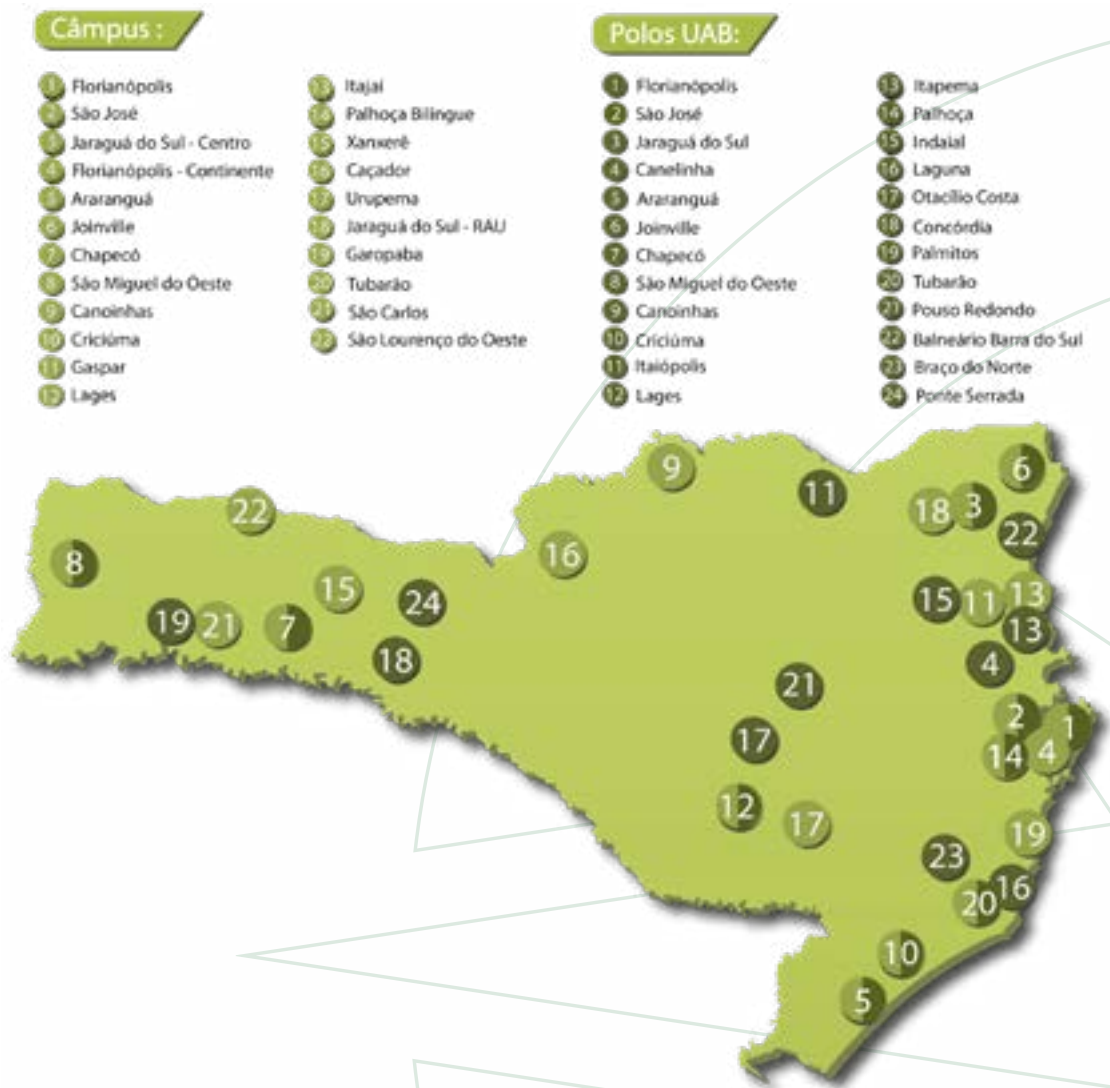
Câmpus :

1 Florianópolis
2 São José
3 Jaraguá do Sul - Centro
4 Florianópolis - Continente
5 Araranguá
6 Joinville
7 Chapecó
8 São Miguel do Oeste
9 Canoinhas
10 Criciúma
11 Gaspar
12 Lages
13 Itajaí
14 Palhoça Bilíngue
15 Xanxerê
16 Caçador
17 Urupema
18 Jaraguá do Sul - RAU
19 Garopaba
20 Tubarão
21 São Carlos
22 São Lourenço do Oeste

Polos UAB:

1 Florianópolis
2 São José
3 Jaraguá do Sul
4 Canelinha
5 Araranguá
6 Joinville
7 Chapecó
8 São Miguel do Oeste
9 Canoinhas
10 Criciúma
11 Itaiópolis
12 Lages
13 Itapema
14 Palhoça
15 Indaial
16 Laguna
17 Otacílio Costa
18 Concórdia
19 Palmitos
20 Tubarão
21 Pouso Redondo
22 Balneário Barra do Sul
23 Braço do Norte
24 Ponte Serrada

9 11 6 22 18 3 22 8 16 15 24 15 11 13 19 21 7 13 18 4 21 2 1 17 14 4 12 17 19 23 16 20 10 5